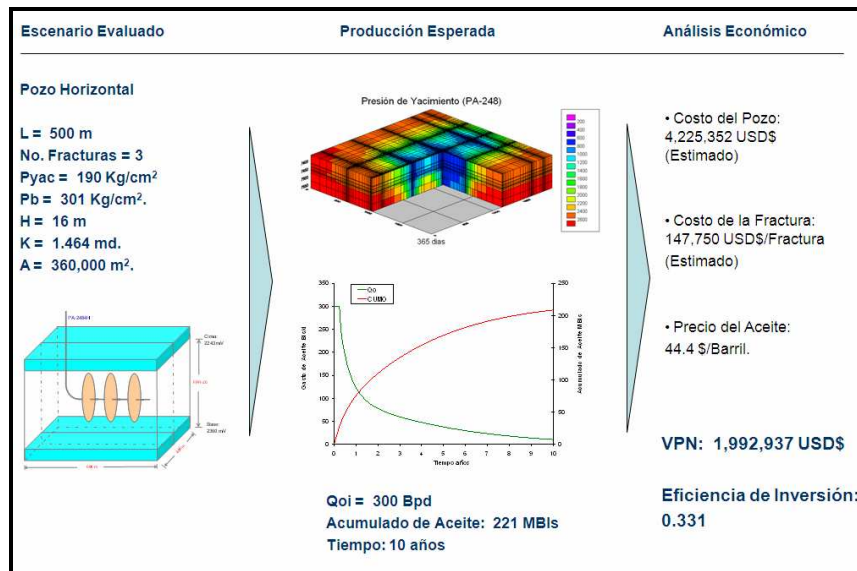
Escenario Evaluado

Producción Esperada

Análisis Económico

Pozo Horizontal

L = 500 m
No. Fracturas = 3
Pyac = 190 Kg/cm$^2$
Pb = 301 Kg/cm$^2$.
H = 16 m
K = 1.464 md.
A = 360,000 m$^2$.

PA-248H

Cima 2240 m

Base 2260 m

Presión de Yacimiento (PA-248)

200
400
600
800
1000
1200
1400
1600
1800
2000
2200
2400
2600

365 días

Qoi
CUMO

Gasto de Aceite Bl/d

Acumulado de Aceite MBls

Tiempo años

0 1 2 3 4 5 6 7 8 9 10

0 50 100 150 200 250 300 350

0 50 100 150 200 250

Qoi = 300 Bpd
Acumulado de Aceite: 221 MBls
Tiempo: 10 años

• Costo del Pozo:
4,225,352 USD$
(Estimado)

• Costo de la Fractura:
147,750 USD$/Fractura
(Estimado)

• Precio del Aceite:
44.4 $/Barril.

VPN: 1,992,937 USD$

Eficiencia de Inversión:
0.331